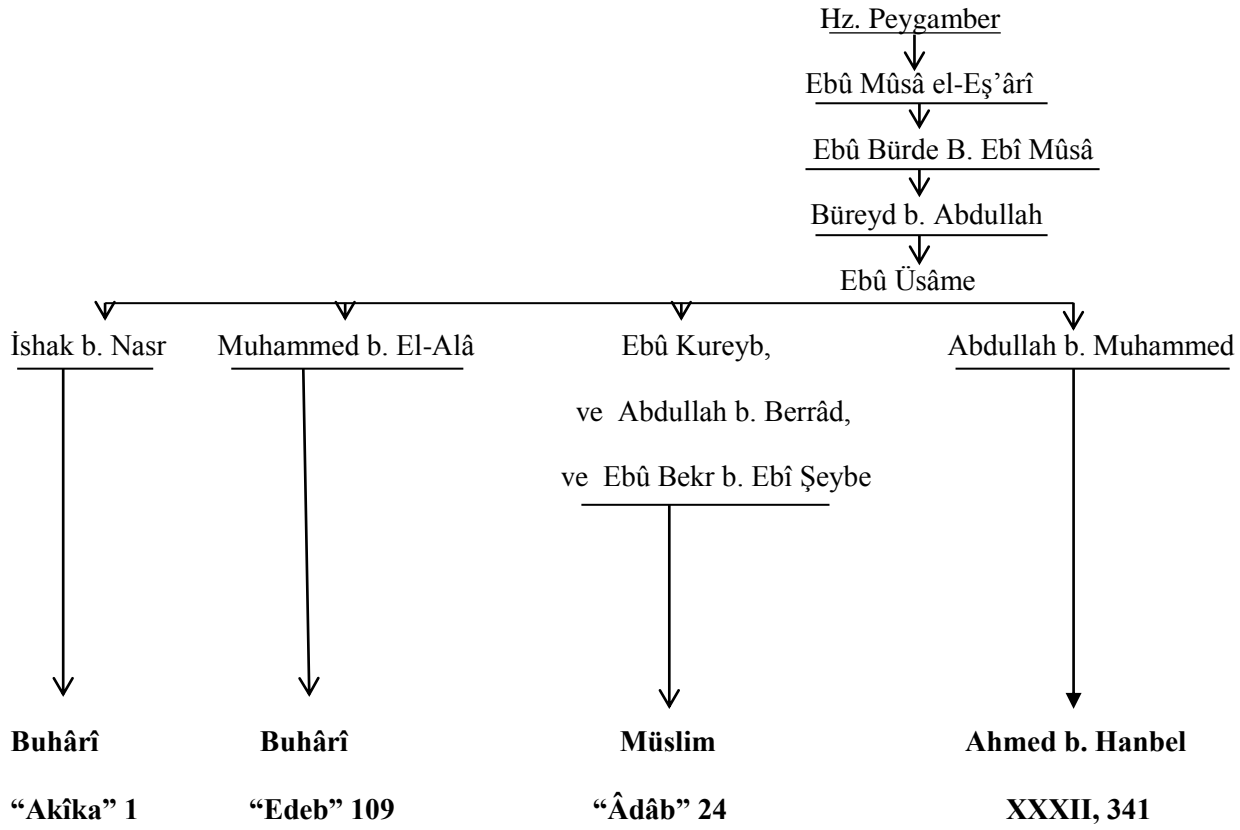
Hz. Peygamber

Ebû Mûsâ el-Eş'ârî

Ebû Bürde B. Ebî Mûsâ

Büreyd b. Abdullah

Ebû Üsâme

İshak b. Nasr

Muhammed b. El-Alâ

Ebû Kureyb,
ve Abdullah b. Berrâd,
ve Ebû Bekr b. Ebî Şeybe

Abdullah b. Muhammed

**Buhârî**
**"Akîka" 1**

**Buhârî**
**"Edeb" 109**

**Müslim**
**"Âdâb" 24**

**Ahmed b. Hanbel**
**XXXII, 341**